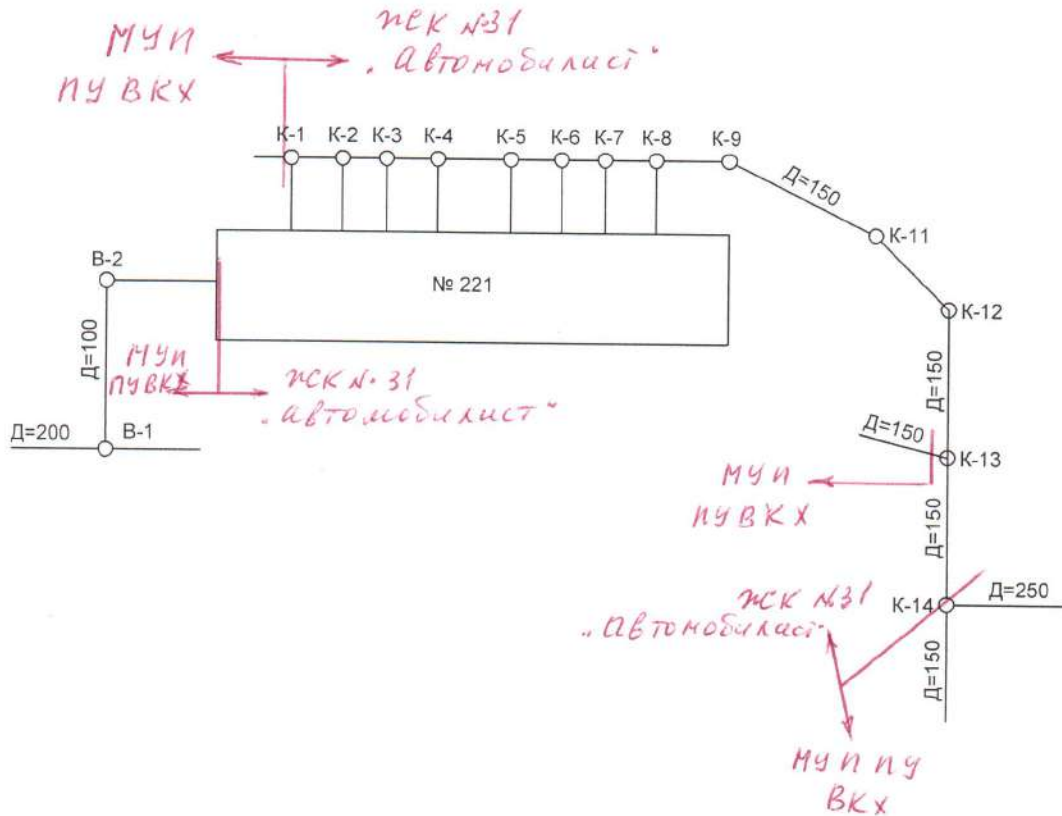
МУП ПУВКХ

ЖСК №31 „Автомобилист"

К-1 К-2 К-3 К-4 К-5 К-6 К-7 К-8 К-9

Д=150

К-11

В-2

№ 221

К-12

Д=100

МУП ПУВКХ

ЖСК №31 „Автомобилист"

Д=150

Д=200 В-1

Д=150

К-13

МУП ПУВКХ

Д=150

ЖСК №31 „Автомобилист"

К-14

Д=250

Д=150

МУП ПУ ВКХ